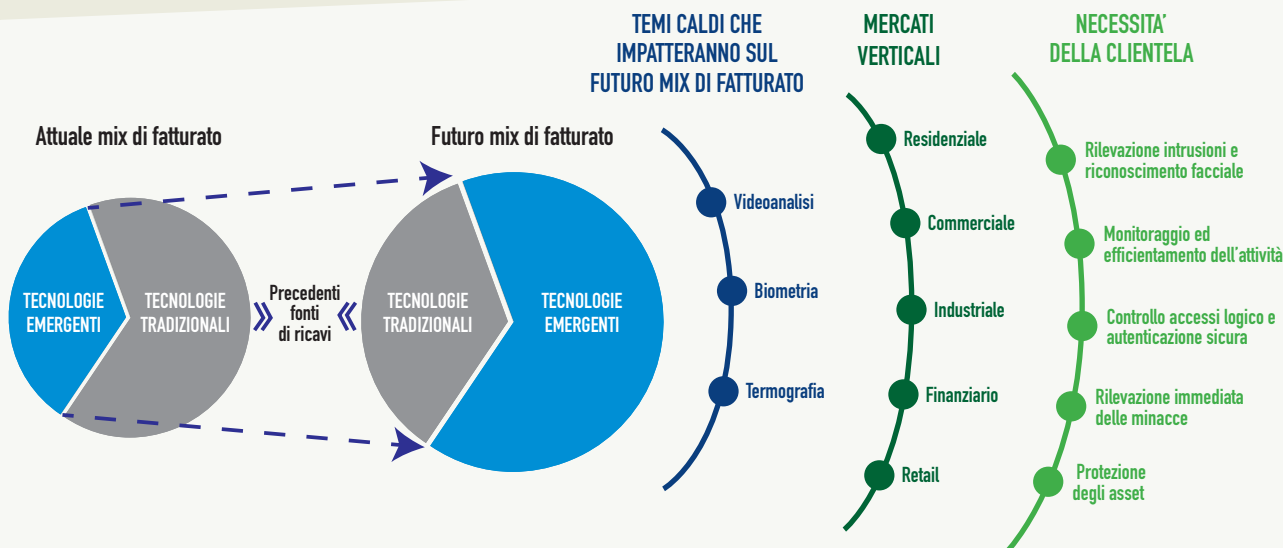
TEMI CALDI CHE IMPATTERANNO SUL FUTURO MIX DI FATTURATO

MERCATI VERTICALI

NECESSITA' DELLA CLIENTELA

Attuale mix di fatturato

TECNOLOGIE EMERGENTI

TECNOLOGIE TRADIZIONALI

Precedenti fonti di ricavi

Futuro mix di fatturato

TECNOLOGIE TRADIZIONALI

TECNOLOGIE EMERGENTI

Videoanalisi

Biometria

Termografia

Residenziale

Commerciale

Industriale

Finanziario

Retail

Rilevazione intrusioni e riconoscimento facciale

Monitoraggio ed efficientamento dell'attività

Controllo accessi logico e autenticazione sicura

Rilevazione immediata delle minacce

Protezione degli asset